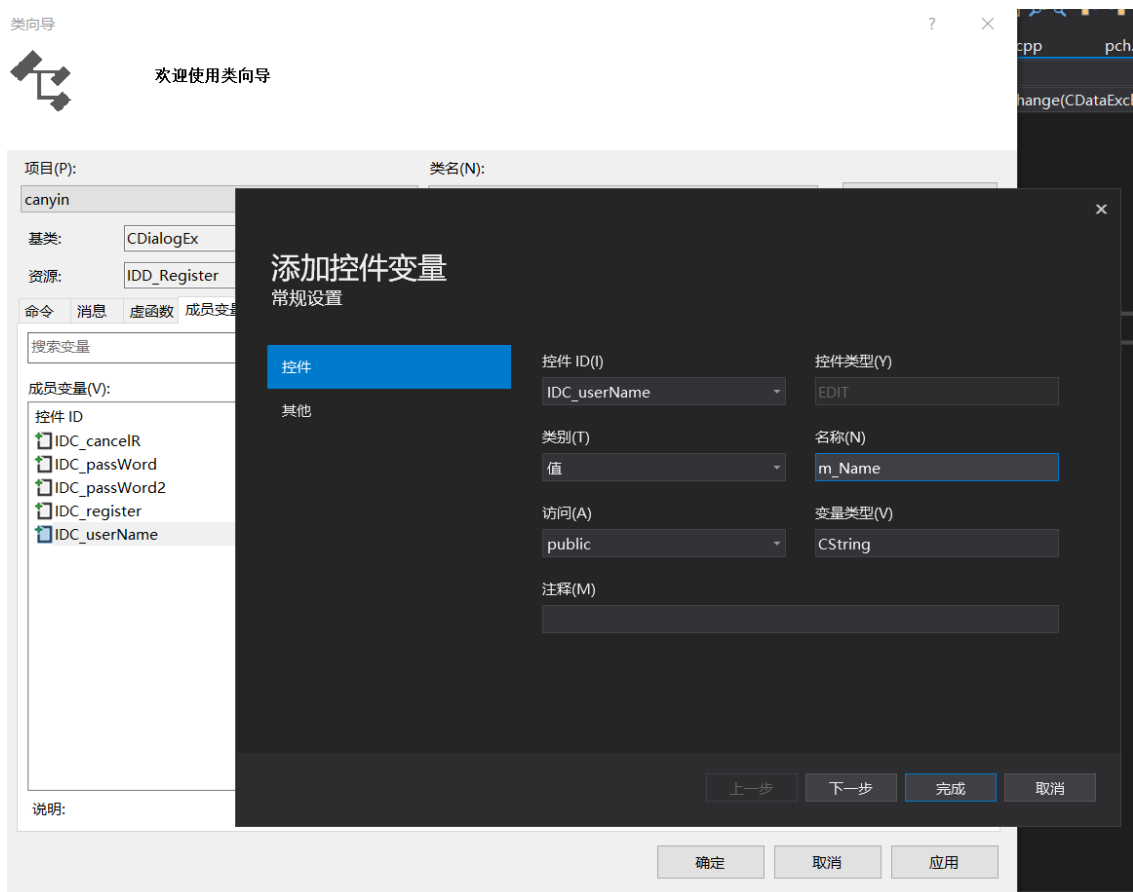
类向导

?

×

欢迎使用类向导

cpp

pch.

hange(CDataExch

项目(P):

canyin

类名(N):

基类:

CDialogEx

资源:

IDD_Register

命令

消息

虚函数

成员变量

搜索变量

成员变量(V):

控件 ID

IDC_cancelR

IDC_passWord

IDC_passWord2

IDC_register

IDC_userName

说明:

×

添加控件变量

常规设置

控件

其他

控件 ID(I)

IDC_userName

控件类型(Y)

EDIT

类别(T)

值

名称(N)

m_Name

访问(A)

public

变量类型(V)

CString

注释(M)

上一步

下一步

完成

取消

确定

取消

应用